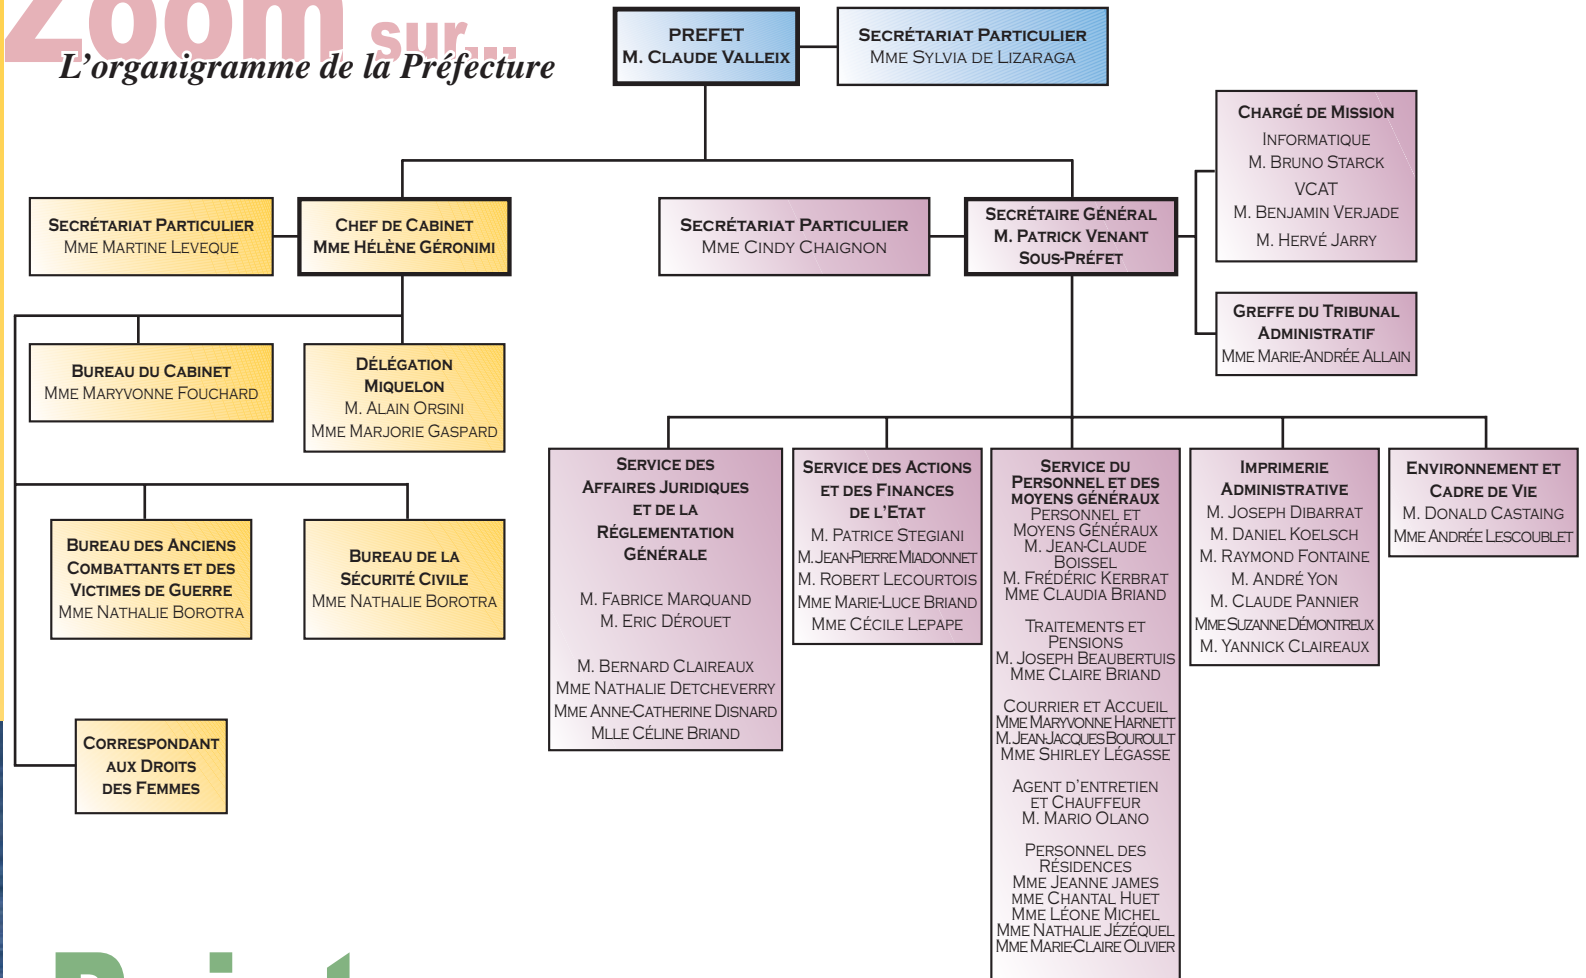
Zoom sur...
L'organigramme de la Préfecture

PREFET
M. CLAUDE VALLEIX

SECRÉTARIAT PARTICULIER
MME SYLVIA DE LIZARAGA

CHARGÉ DE MISSION
INFORMATIQUE
M. BRUNO STARCK
VCAT
M. BENJAMIN VERJADE
M. HERVÉ JARRY

SECRÉTARIAT PARTICULIER
MME MARTINE LEVEQUE

CHEF DE CABINET
MME HÉLÈNE GÉRONIMI

SECRÉTARIAT PARTICULIER
MME CINDY CHAIGNON

SECRÉTAIRE GÉNÉRAL
M. PATRICK VENANT
SOUS-PRÉFET

GREFFE DU TRIBUNAL ADMINISTRATIF
MME MARIE-ANDRÉE ALLAIN

BUREAU DU CABINET
MME MARYVONNE FOUCHARD

DÉLÉGATION MIQUELON
M. ALAIN ORSINI
MME MARJORIE GASPARD

SERVICE DES AFFAIRES JURIDIQUES ET DE LA RÉGLEMENTATION GÉNÉRALE
M. FABRICE MARQUAND
M. ERIC DÉROUET
M. BERNARD CLAIREAUX
MME NATHALIE DETCHEVERRY
MME ANNE-CATHERINE DISNARD
MLLE CÉLINE BRIAND

SERVICE DES ACTIONS ET DES FINANCES DE L'ETAT
M. PATRICE STEGIANI
M. JEAN-PIERRE MIADONNET
M. ROBERT LECOURTOIS
MME MARIE-LUCE BRIAND
MME CÉCILE LEPAPE

SERVICE DU PERSONNEL ET DES MOYENS GÉNÉRAUX
PERSONNEL ET MOYENS GÉNÉRAUX
M. JEAN-CLAUDE BOISSEL
M. FRÉDÉRIC KERBRAT
MME CLAUDIA BRIAND

TRAITEMENTS ET PENSIONS
M. JOSEPH BEAUBERTUIS
MME CLAIRE BRIAND

COURRIER ET ACCUEIL
MME MARYVONNE HARNETT
M. JEAN-JACQUES BOUROULT
MME SHIRLEY LÉGASSE

AGENT D'ENTRETIEN ET CHAUFFEUR
M. MARIO OLANO

PERSONNEL DES RÉSIDENCES
MME JEANNE JAMES
MME CHANTAL HUET
MME LÉONE MICHEL
MME NATHALIE JÉZÉQUEL
MME MARIE-CLAIRE OLIVIER

IMPRIMERIE ADMINISTRATIVE
M. JOSEPH DIBARRAT
M. DANIEL KOELSCH
M. RAYMOND FONTAINE
M. ANDRÉ YON
M. CLAUDE PANNIER
MME SUZANNE DÉMONTREUX
M. YANNICK CLAIREAUX

ENVIRONNEMENT ET CADRE DE VIE
M. DONALD CASTAING
MME ANDRÉE LESCOUBLET

BUREAU DES ANCIENS COMBATTANTS ET DES VICTIMES DE GUERRE
MME NATHALIE BOROTRA

BUREAU DE LA SÉCURITÉ CIVILE
MME NATHALIE BOROTRA

CORRESPONDANT AUX DROITS DES FEMMES